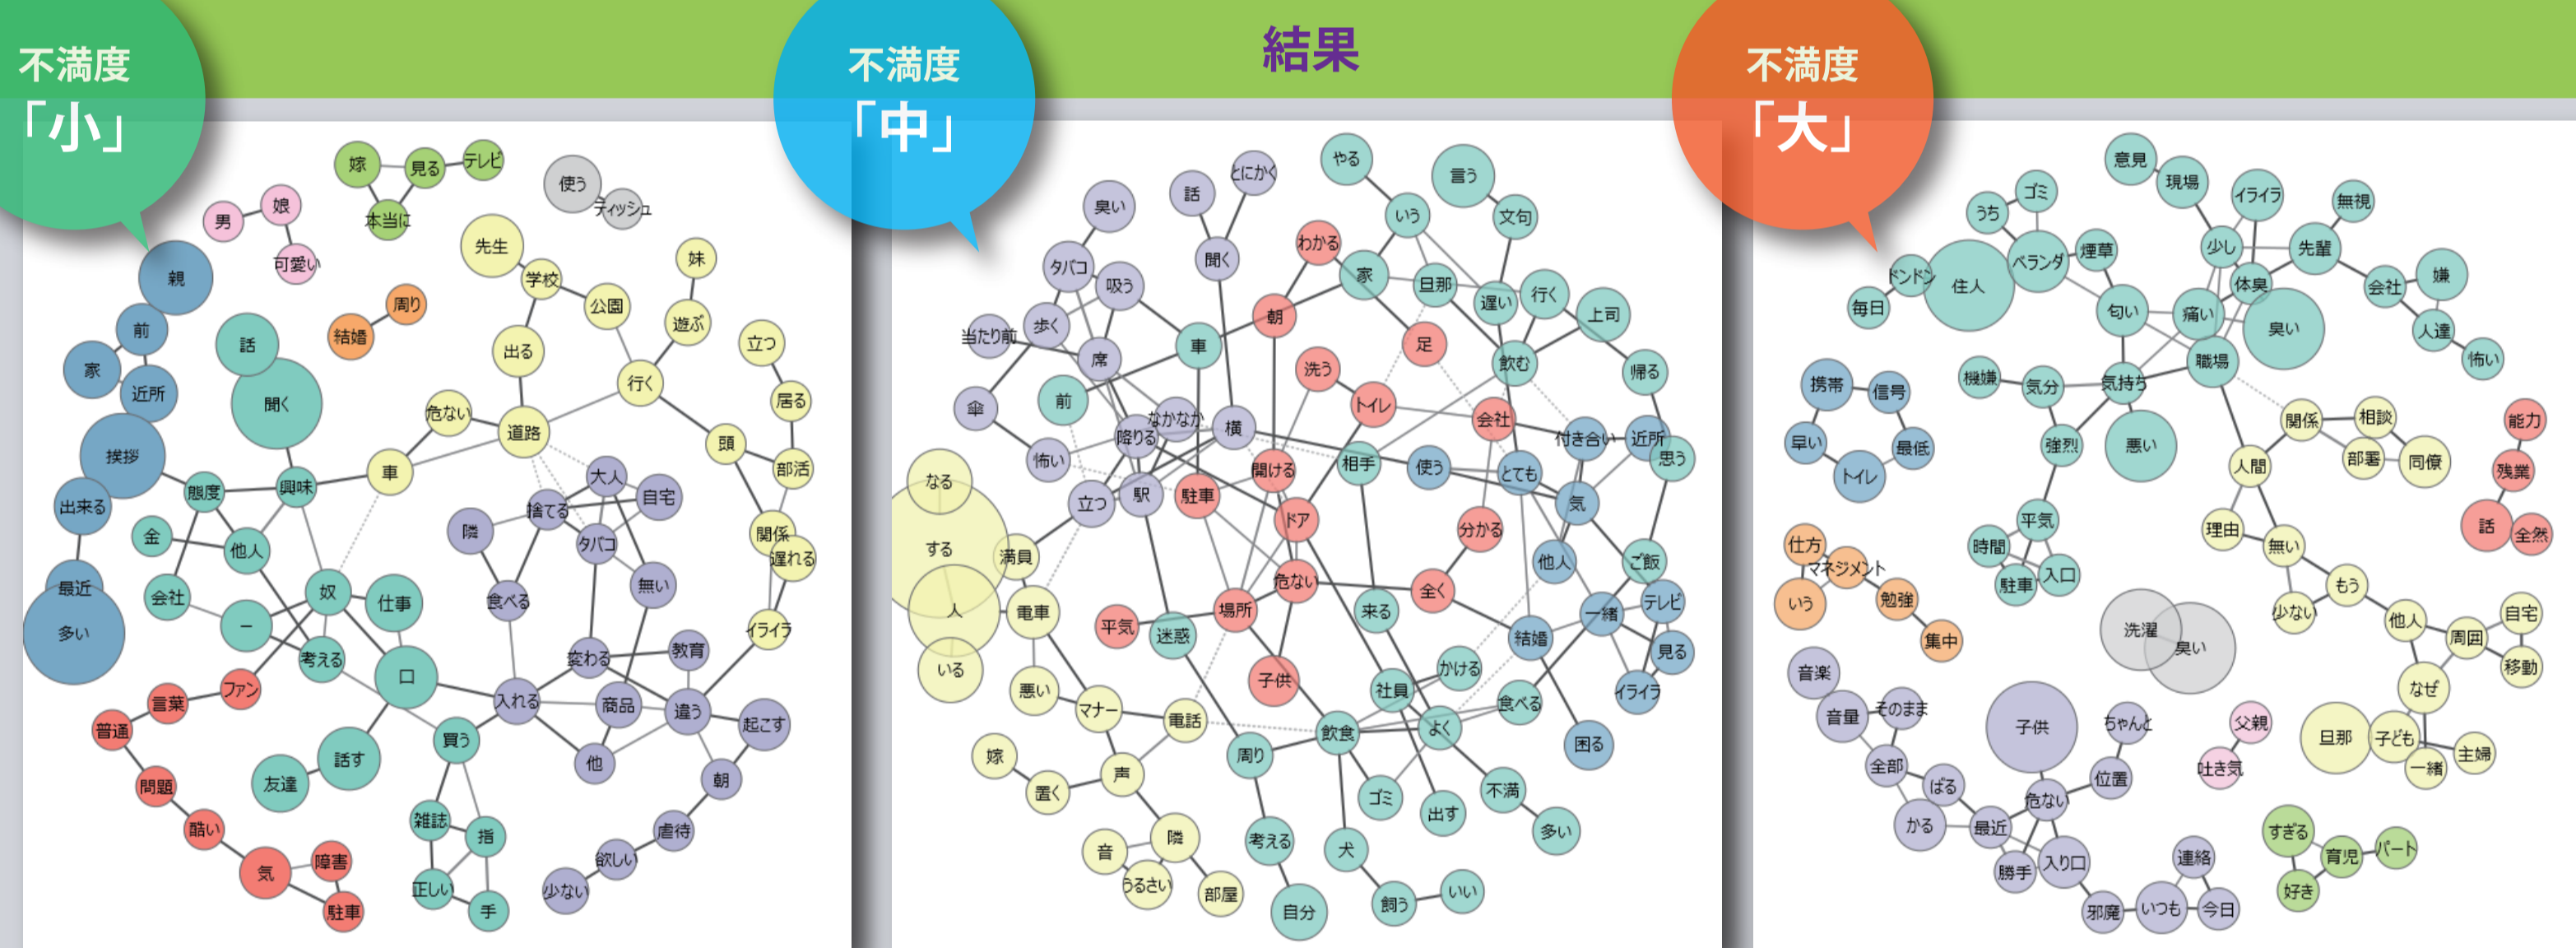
結果

不満度「小」

嫁 見る テレビ 本当に 使う ティッシュ 男 娘 可愛い 先生 妹 親 学校 公園 遊ぶ 前 話 周り 結婚 出る 立つ 家 近所 聞く 行く 居る 危ない 道路 頭 挨拶 部活 態度 興味 車 大人 自宅 出来る 捨てる 隣 関係 遅れる タバコ 金 他人 無い 食べる 最近 会社 奴 仕事 イライラ 多い 一 考える 変わる 教育 ファン 口 言葉 入れる 商品 起こす 普通 違う 買う 話す 他 友達 朝 問題 雑誌 指 虐待 酷い 欲しい 気 障害 正しい 少ない 駐車 手

不満度「中」

とにかく やる 言う 臭い 話 いう 文句 わかる タバコ 聞く 家 吸う 旦那 遅い 行く 上司 当たり前 歩く 朝 車 足 席 洗う 飲む 帰る 前 トイレ 傘 会社 なかなか 横 付き合い 近所 降りる 思う 怖い 開ける 相手 使う とても なる 駅 駐車 立つ ドア 気 分かる する 満員 危ない 他人 ご飯 全く 電車 場所 来る 人 平気 迷惑 一緒 テレビ 結婚 かける 見る いる 子供 悪い 社員 イライラ マナー 電話 食べる 飲食 よく 困る 周り 嫁 声 ゴミ 不満 置く 出す 多い 隣 考える 音 犬 うるさい 部屋 飼う いい 自分

不満度「大」

意見 ゴミ 現場 イライラ うち 無視 ドンドン ベランダ 煙草 少し 先輩 住人 毎日 体臭 会社 嫌 匂い 痛い 臭い 人達 職場 怖い 機嫌 気分 携帯 気持ち 信号 能力 関係 相談 早い 強烈 悪い 残業 最低 部署 同僚 人間 トイレ 話 全然 理由 平気 時間 無い 仕方 マネジメント 駐車 入口 もう 自宅 いう 勉強 洗濯 少ない 他人 周囲 臭い 集中 移動 音楽 なぜ 音量 そのまま 子供 ちゃんと 父親 旦那 子ども 主婦 全部 位置 一緒 吐き気 ばる 危ない かる 最近 すぎる 連絡 育児 パート 勝手 入り口 好き 邪魔 いつも 今日